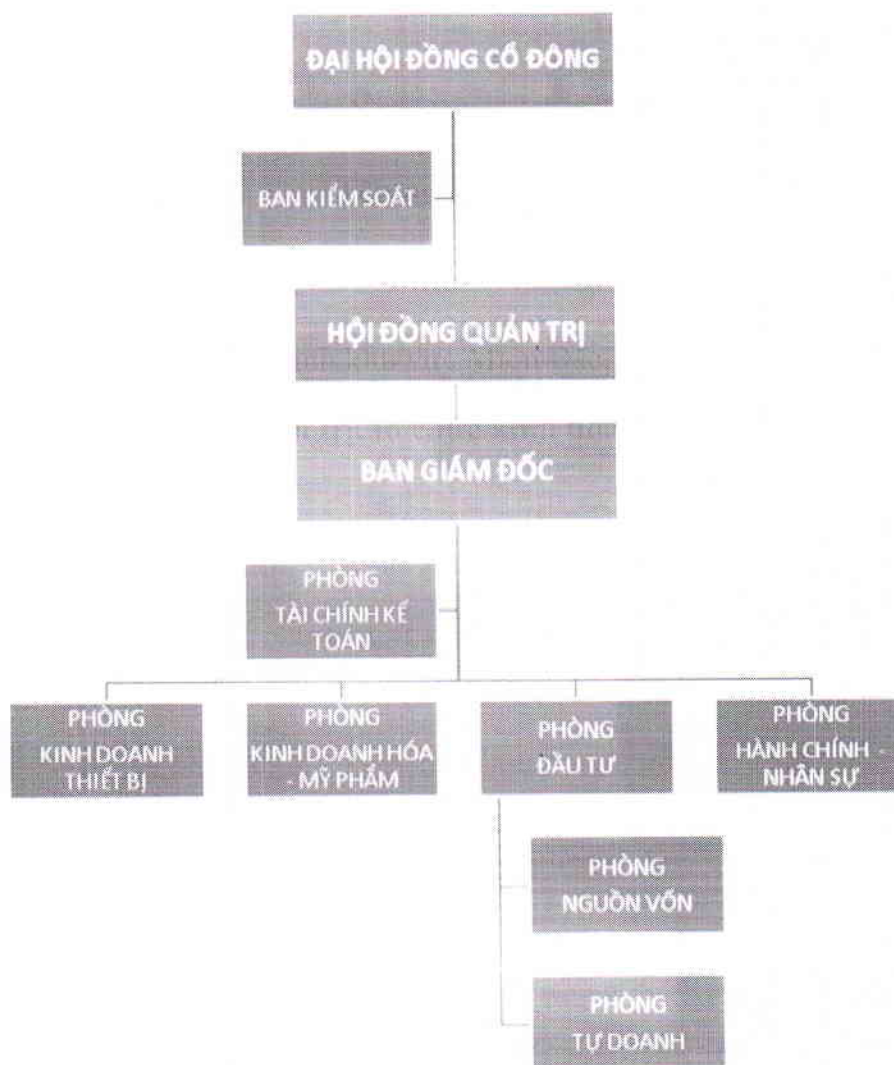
ĐẠI HỘI ĐỒNG CỔ ĐÔNG

BAN KIỂM SOÁT

HỘI ĐỒNG QUẢN TRỊ

BAN GIÁM ĐỐC

PHÒNG TÀI CHÍNH KẾ TOÁN

PHÒNG KINH DOANH THIẾT BỊ

PHÒNG KINH DOANH HÓA - MỸ PHẨM

PHÒNG ĐẦU TƯ

PHÒNG HÀNH CHÍNH - NHÂN SỰ

PHÒNG NGUỒN VỐN

PHÒNG TỰ DOANH